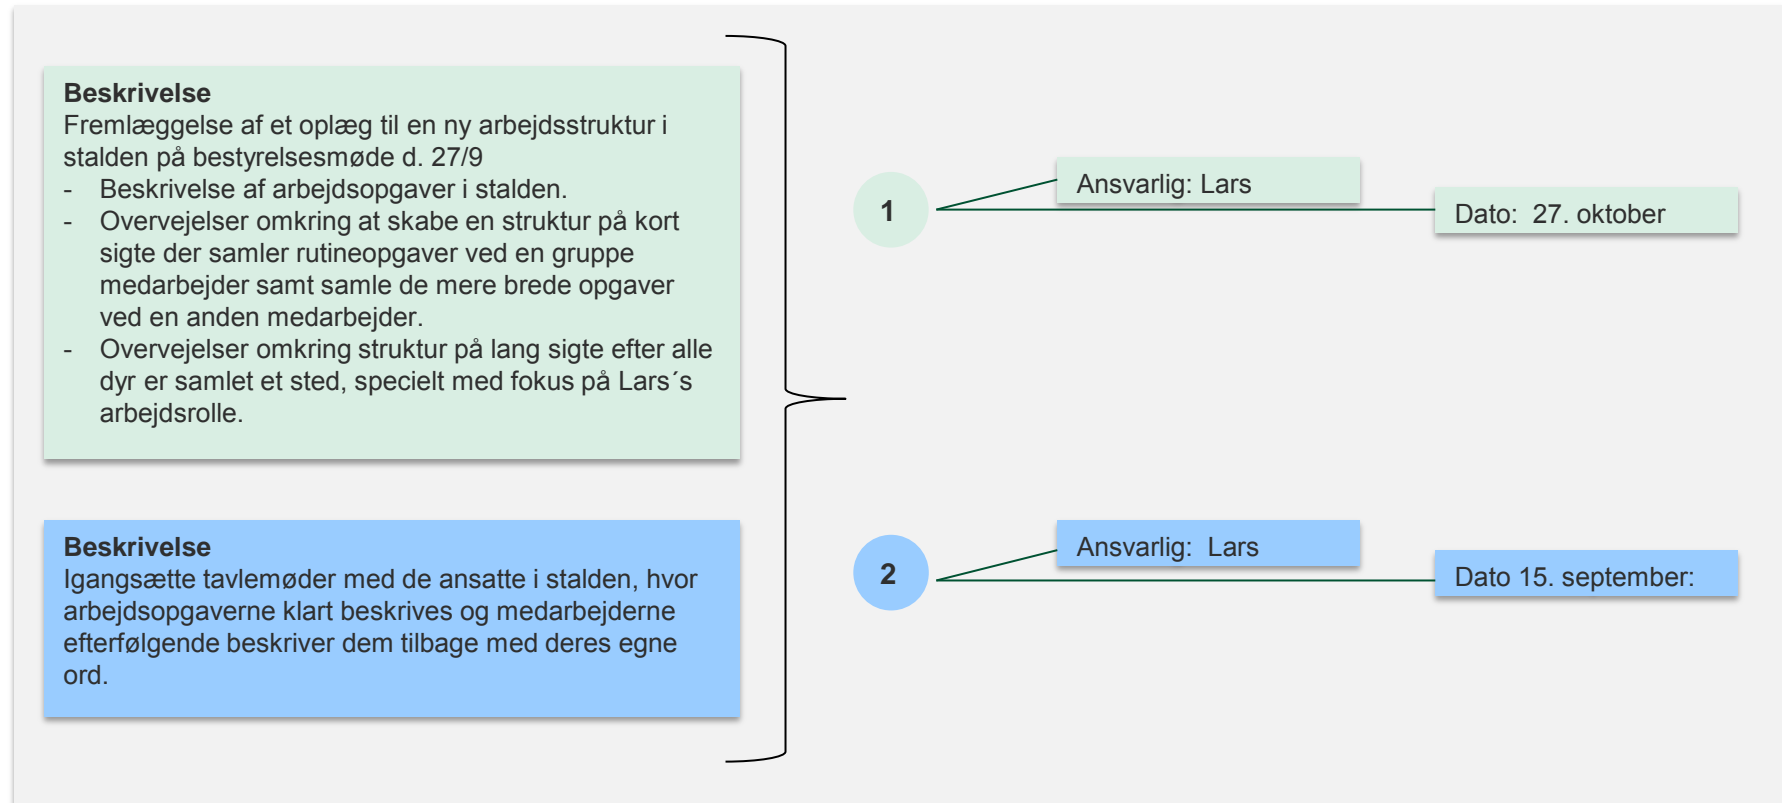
**Beskrivelse**
Fremlæggelse af et oplæg til en ny arbejdsstruktur i stalden på bestyrelsesmøde d. 27/9
- Beskrivelse af arbejdsopgaver i stalden.
- Overvejelser omkring at skabe en struktur på kort sigte der samler rutineopgaver ved en gruppe medarbejder samt samle de mere brede opgaver ved en anden medarbejder.
- Overvejelser omkring struktur på lang sigte efter alle dyr er samlet et sted, specielt med fokus på Lars´s arbejdsrolle.

**Beskrivelse**
Igangsætte tavlemøder med de ansatte i stalden, hvor arbejdsopgaverne klart beskrives og medarbejderne efterfølgende beskriver dem tilbage med deres egne ord.

1

Ansvarlig: Lars

Dato: 27. oktober

2

Ansvarlig: Lars

Dato 15. september: